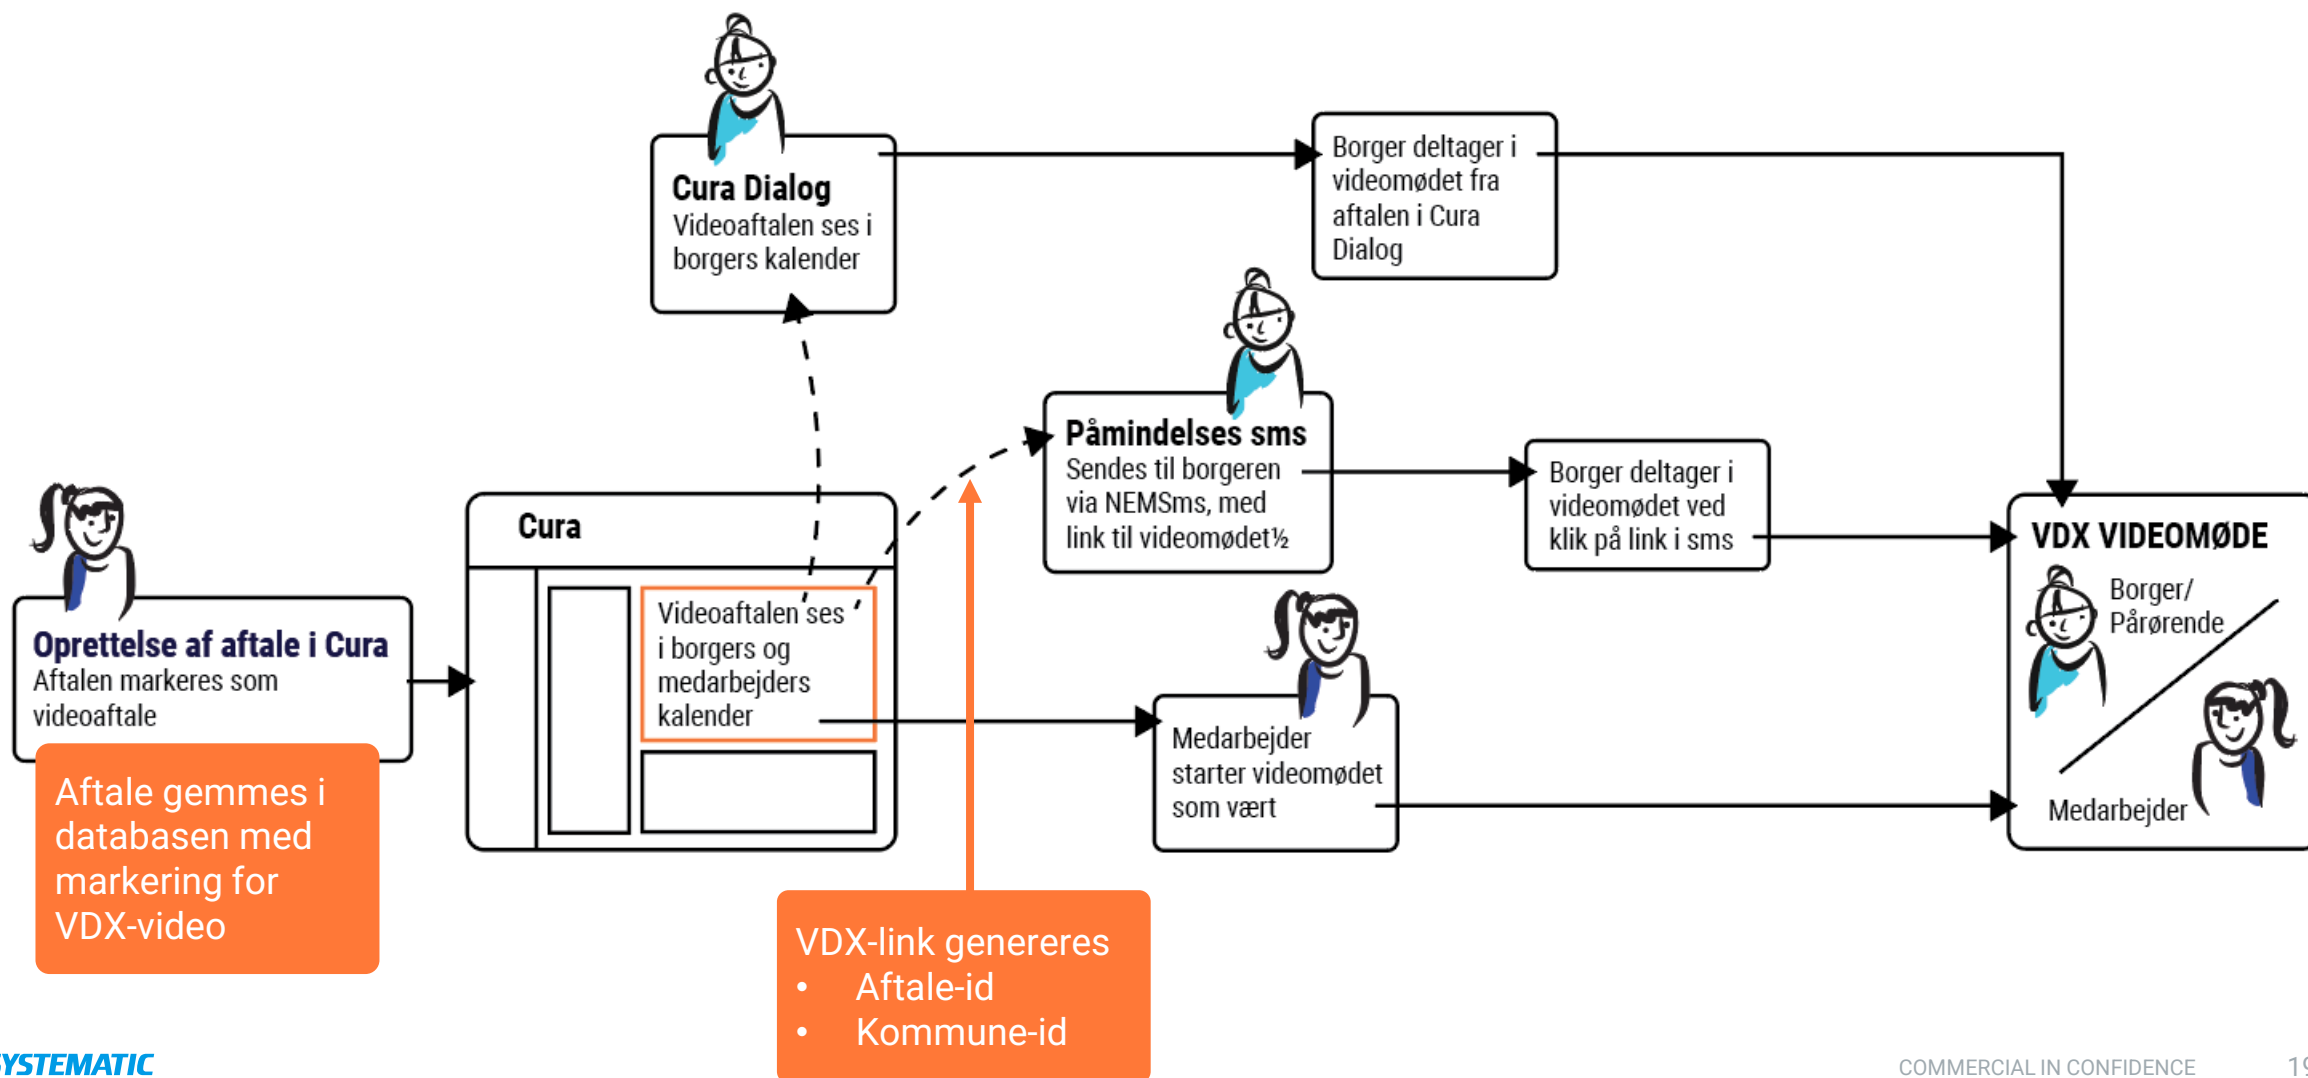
Cura Dialog
Videoaftalen ses i borgers kalender

Borger deltager i videomødet fra aftalen i Cura Dialog

Påmindelses sms
Sendes til borgeren via NEMSms, med link til videomødet½

Borger deltager i videomødet ved klik på link i sms

Oprettelse af aftale i Cura
Aftalen markeres som videoaftale

Aftale gemmes i databasen med markering for VDX-video

Cura

Videoaftalen ses i borgers og medarbejders kalender

Medarbejder starter videomødet som vært

VDX VIDEOMØDE
Borger/ Pårørende
Medarbejder

VDX-link genereres
• Aftale-id
• Kommune-id

YSTEMATIC

COMMERCIAL IN CONFIDENCE

19